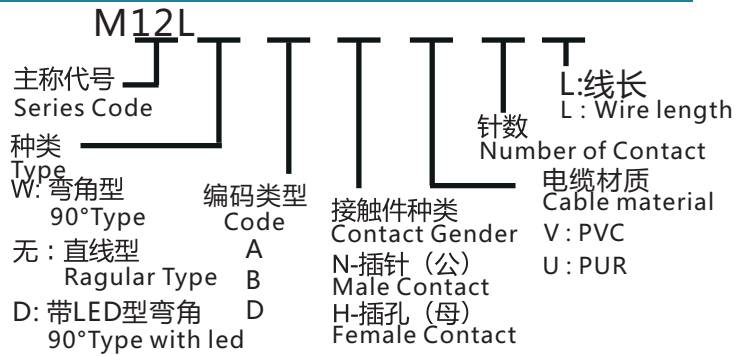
M12L

主称代号
Series Code

种类
Type
W: 弯角型
90°Type
无：直线型
Ragular Type
D: 带LED型弯角
90°Type with led

编码类型
Code
A
B
D

接触件种类
Contact Gender
N-插针（公）
Male Contact
H-插孔（母）
Female Contact

电缆材质
Cable material
V : PVC
U : PUR

针数
Number of Contact

L:线长
L : Wire length